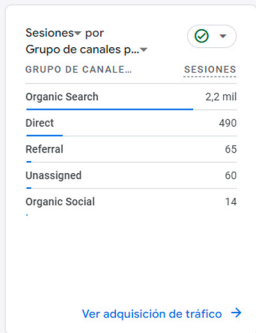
Sesiones▾ por Grupo de canales p...▾

| GRUPO DE CANALE... | SESIONES |
|---|---|
| Organic Search | 2,2 mil |
| Direct | 490 |
| Referral | 65 |
| Unassigned | 60 |
| Organic Social | 14 |

Ver adquisición de tráfico →